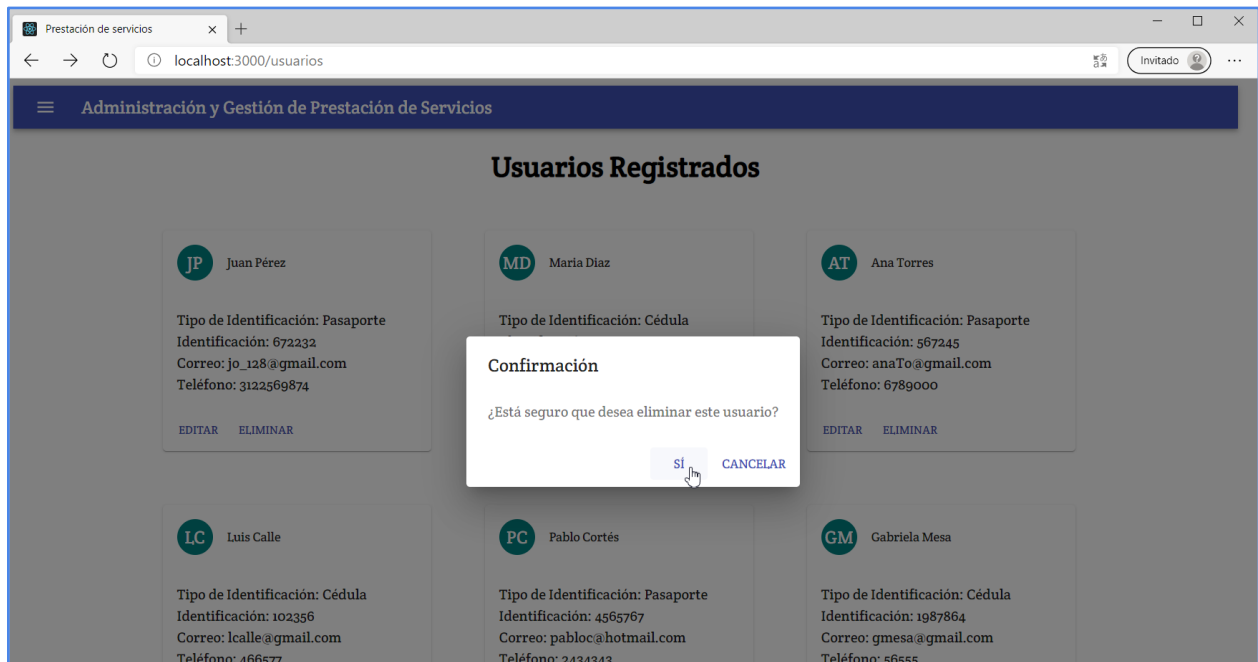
Prestación de servicios × +

localhost:3000/usuarios

Invitado ...

Administración y Gestión de Prestación de Servicios

Usuarios Registrados

JP Juan Pérez

Tipo de Identificación: Pasaporte
Identificación: 672232
Correo: jo_128@gmail.com
Teléfono: 3122569874

EDITAR ELIMINAR

MD Maria Diaz

Tipo de Identificación: Cédula

AT Ana Torres

Tipo de Identificación: Pasaporte
Identificación: 567245
Correo: anaTo@gmail.com
Teléfono: 6789000

EDITAR ELIMINAR

Confirmación

¿Está seguro que desea eliminar este usuario?

SÍ CANCELAR

LC Luis Calle

Tipo de Identificación: Cédula
Identificación: 102356
Correo: lcalle@gmail.com
Teléfono: 466577

PC Pablo Cortés

Tipo de Identificación: Pasaporte
Identificación: 4565767
Correo: pabloc@hotmail.com
Teléfono: 2434343

GM Gabriela Mesa

Tipo de Identificación: Cédula
Identificación: 1987864
Correo: gmesa@gmail.com
Teléfono: 56555